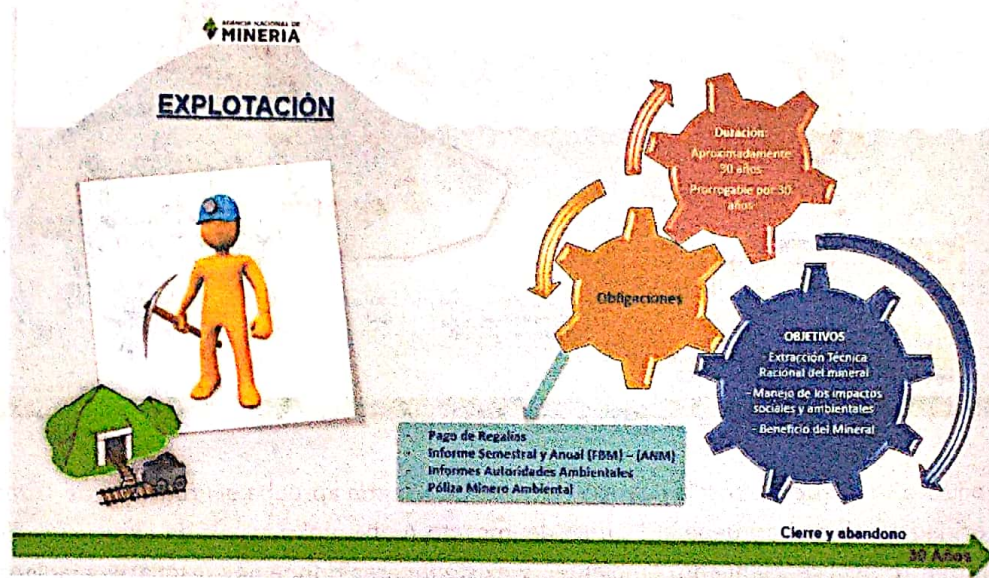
AGENCIA NACIONAL DE MINERIA

EXPLOTACIÓN

Duración:
Aproximadamente 30 años
Prorrogable por 30 años

Obligaciones

OBJETIVOS
- Extracción Técnica Racional del mineral
- Manejo de los impactos sociales y ambientales
- Beneficio del Mineral

- Pago de Regalías
- Informe Semestral y Anual (FBM) – (ANM)
- Informes Autoridades Ambientales
- Póliza Minero Ambiental

Cierre y abandono

30 Años